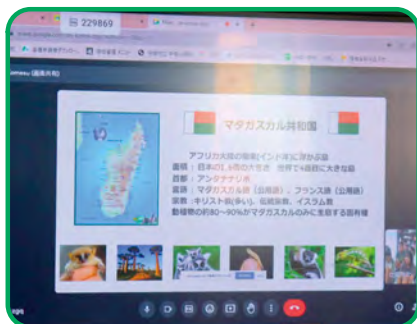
229869

マダガスカル共和国

アフリカ大陸の南東(インド洋)に浮かぶ島
面積：日本の1.6倍の大きさ　世界で4番目に大きな島
首都：アンタナナリボ
言語：マダガスカル語（公用語）、フランス語（公用語）
宗教：キリスト教(多い)、伝統宗教、イスラム教
動植物の約80〜90%がマダガスカルのみに生息する固有種